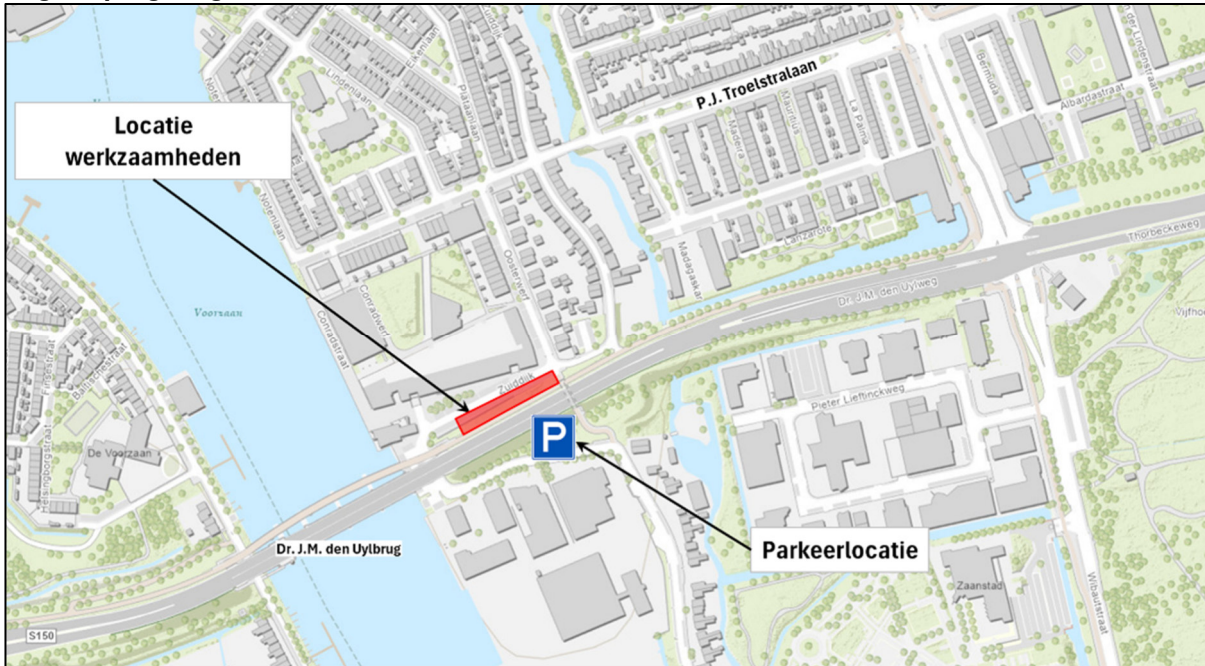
Locatie werkzaamheden

P.J. Troelstralaan

Voorzaan

Zuiddijk

P

Parkeerlocatie

Dr. J.M. den Uylbrug

Dr. J.M. den Uylweg

Thorbeckeweg

Pieter Lieftinckweg

Zaanstad

Wibautstraat

De Voorzaan

Helsingborgstraat

Conradstraat

Conradweg

Oosterweg

Notenlaan

Lindenlaan

Plataanlaan

Madagaskar

Lanzarote

Madeira

Mauritius

La Palma

Bermuda

Albardastraat

Lindenstraat

Vijfhoek

S150